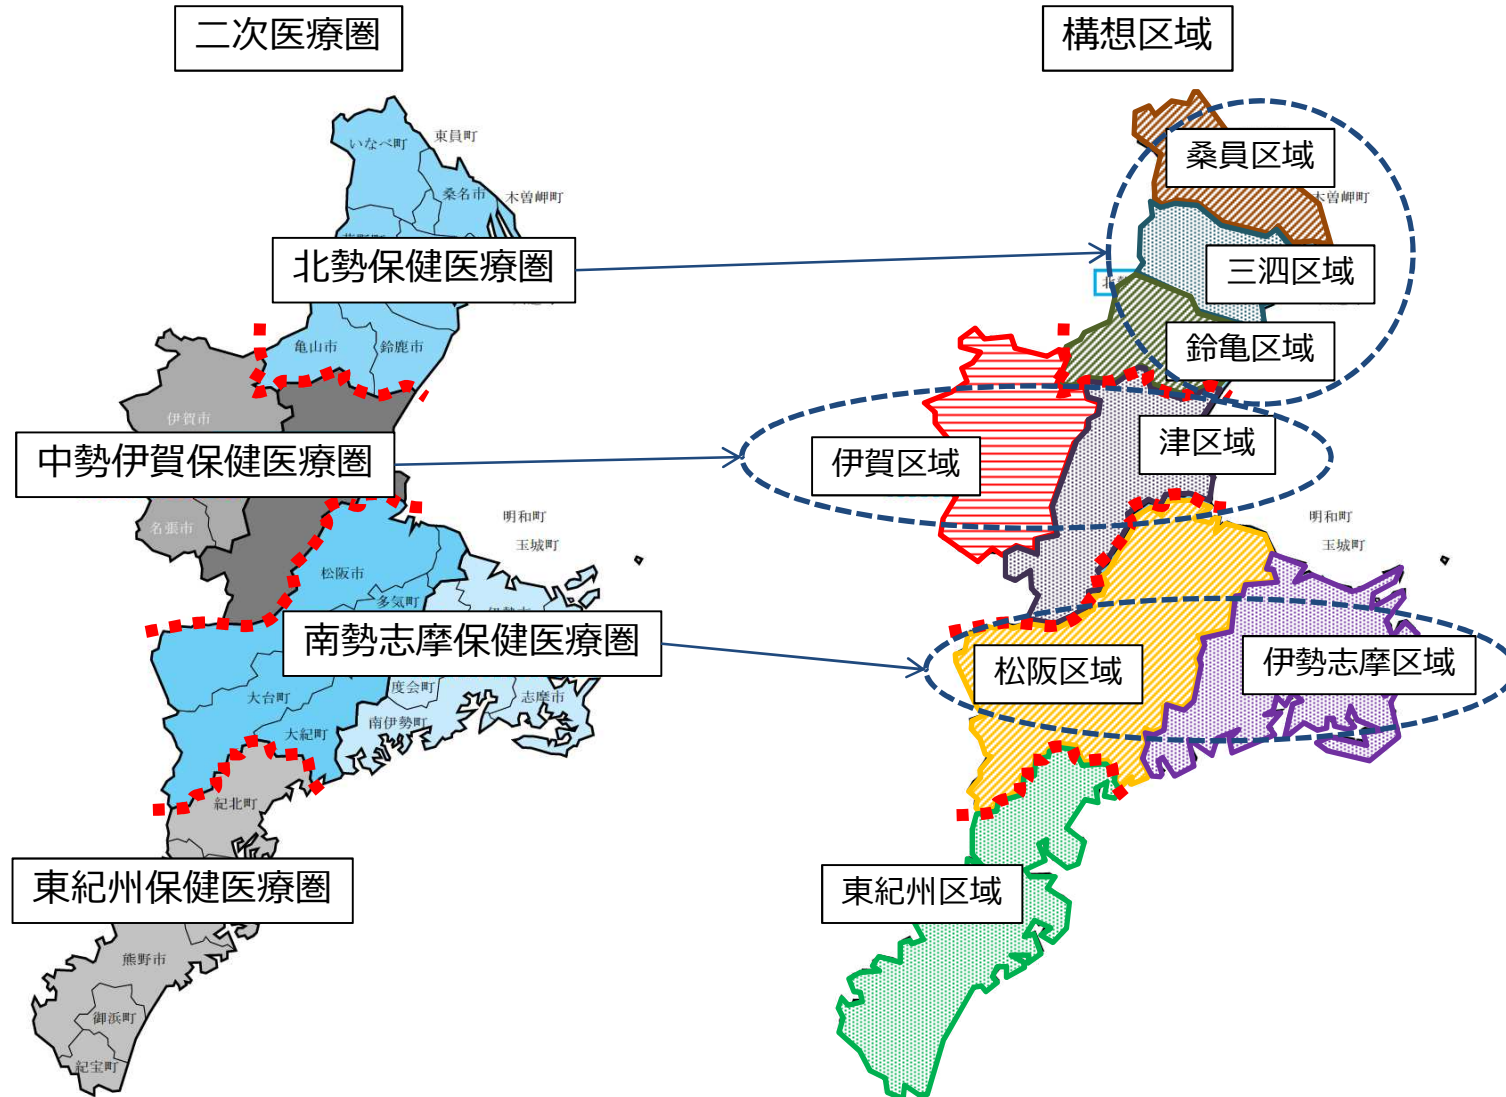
二次医療圏

構想区域

いなべ町
東員町
桑名市
木曽岬町
北勢保健医療圏
亀山市
鈴鹿市
伊賀市
中勢伊賀保健医療圏
名張市
明和町
玉城町
松阪市
多気町
南勢志摩保健医療圏
大台町
度会町
志摩市
南伊勢町
大紀町
紀北町
東紀州保健医療圏
熊野市
御浜町
紀宝町

桑員区域
木曽岬町
三泗区域
鈴亀区域
伊賀区域
津区域
明和町
玉城町
松阪区域
伊勢志摩区域
東紀州区域